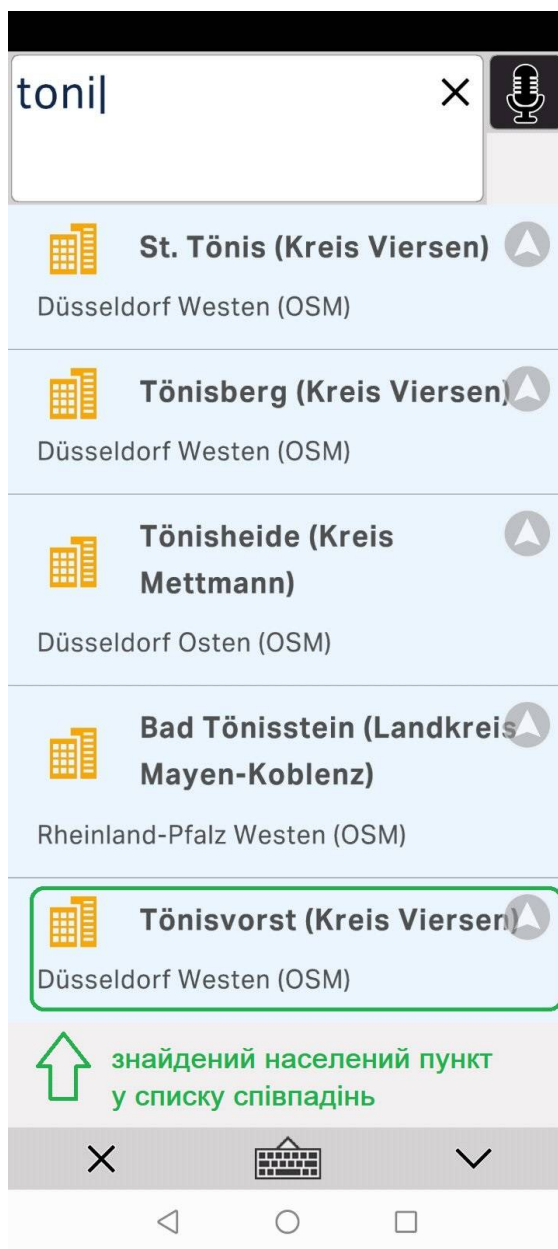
toni

St. Tönis (Kreis Viersen)
Düsseldorf Westen (OSM)

Tönisberg (Kreis Viersen)
Düsseldorf Westen (OSM)

Tönisheide (Kreis Mettmann)
Düsseldorf Osten (OSM)

Bad Tönisstein (Landkreis Mayen-Koblenz)
Rheinland-Pfalz Westen (OSM)

Tönisvorst (Kreis Viersen)
Düsseldorf Westen (OSM)

знайдений населений пункт у списку співпадінь